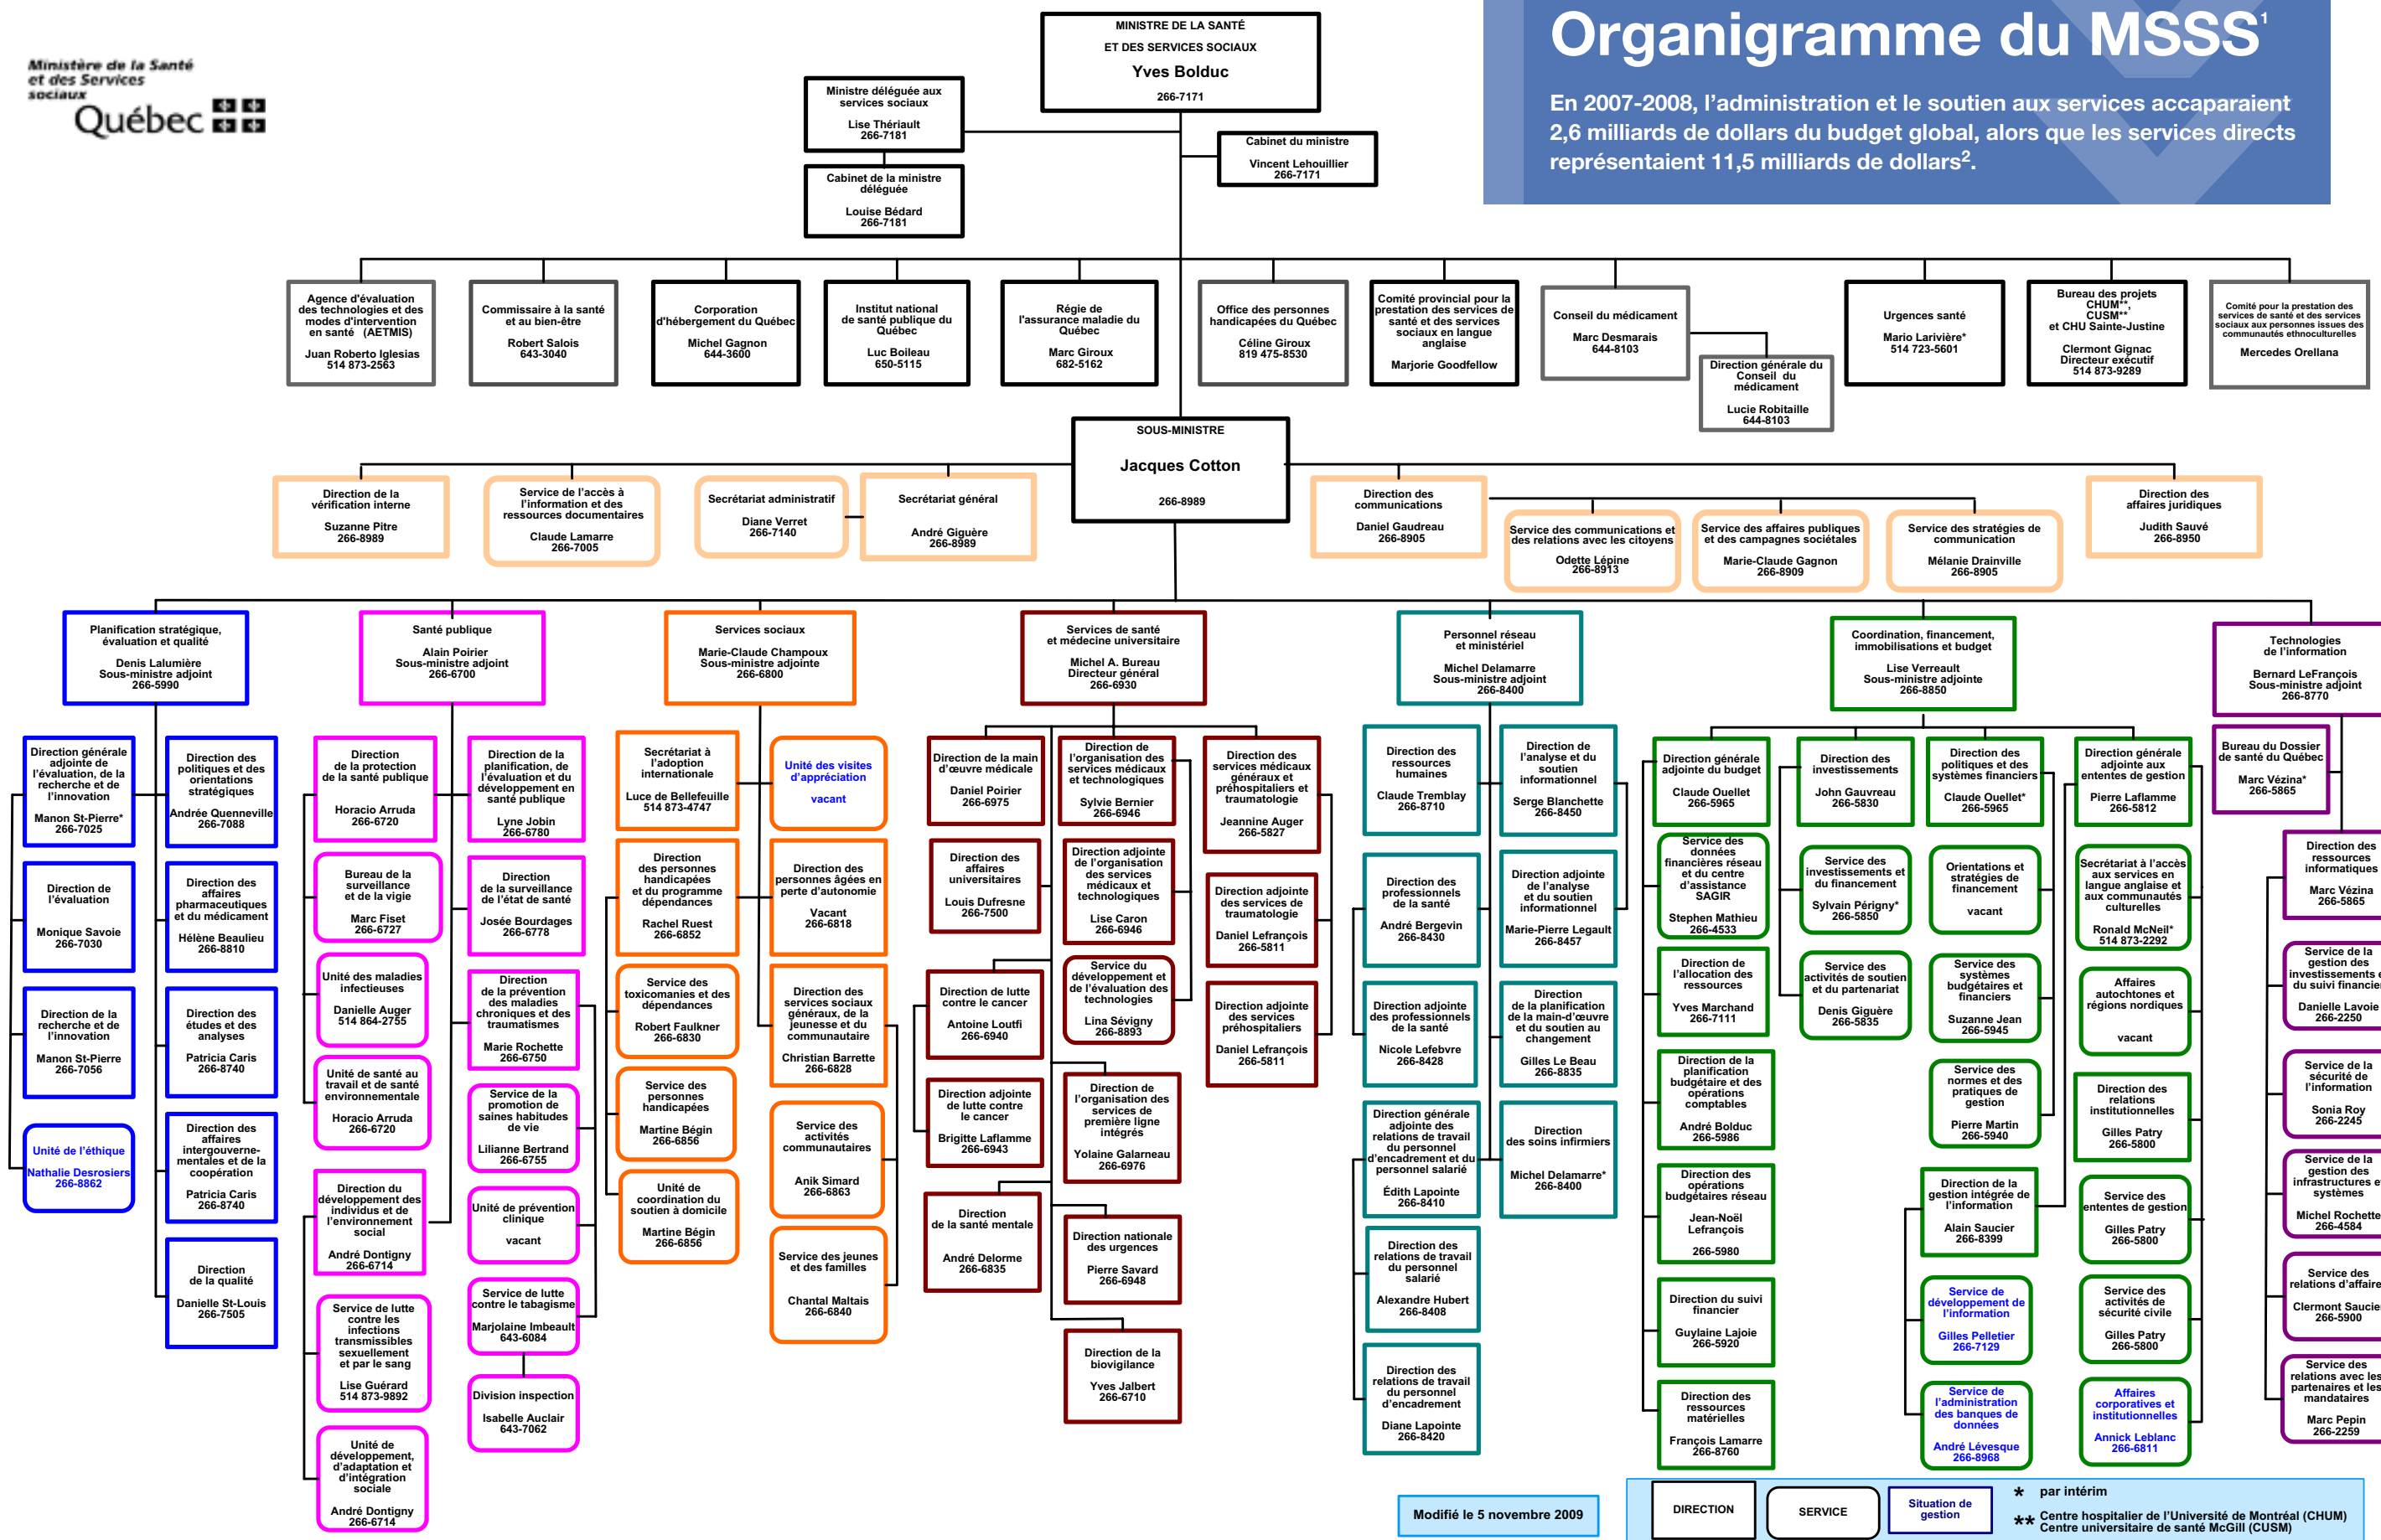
Ministère de la Santé et des Services sociaux
Québec

MINISTRE DE LA SANTÉ ET DES SERVICES SOCIAUX
Yves Bolduc
266-7171

Organigramme du MSSS$^1$

En 2007-2008, l'administration et le soutien aux services accaparaient 2,6 milliards de dollars du budget global, alors que les services directs représentaient 11,5 milliards de dollars$^2$.

Ministre déléguée aux services sociaux
Lise Thériault
266-7181

Cabinet de la ministre déléguée
Louise Bédard
266-7181

Cabinet du ministre
Vincent Lehouillier
266-7171

Agence d'évaluation des technologies et des modes d'intervention en santé (AETMIS)
Juan Roberto Iglesias
514 873-2563

Commissaire à la santé et au bien-être
Robert Salois
643-3040

Corporation d'hébergement du Québec
Michel Gagnon
644-3600

Institut national de santé publique du Québec
Luc Boileau
650-5115

Régie de l'assurance maladie du Québec
Michel Giroux
682-5162

Office des personnes handicapées du Québec
Céline Giroux
819 475-8530

Comité provincial pour la prestation des services de santé et des services sociaux en langue anglaise
Marjorie Goodfellow

Conseil du médicament
Marc Desmarais
644-8103

Direction générale du Conseil du médicament
Lucie Robitaille
644-8103

Urgences santé
Mario Larivière*
514 723-5601

Bureau des projets CHUM**, CUSM** et CHU Sainte-Justine
Clermont Gignac
Directeur exécutif
514 873-9289

Comité pour la prestation des services de santé et des services sociaux aux personnes issues des communautés ethnoculturelles
Mercedes Orellana

SOUS-MINISTRE
Jacques Cotton
266-8989

Direction de la vérification interne
Suzanne Pitre
266-8989

Service de l'accès à l'information et des ressources documentaires
Claude Lamarre
266-7005

Secrétariat administratif
Diane Verret
266-7140

Secrétariat général
André Giguère
266-8989

Direction des communications
Daniel Gaudreau
266-8905

Service des communications et des relations avec les citoyens
Odette Lépine
266-8913

Service des affaires publiques et des campagnes sociétales
Marie-Claude Gagnon
266-8909

Service des stratégies de communication
Mélanie Drainville
266-8905

Direction des affaires juridiques
Judith Sauvé
266-8950

Planification stratégique, évaluation et qualité
Denis Lalumière
Sous-ministre adjoint
266-5990

Direction générale adjointe de l'évaluation, de la recherche et de l'innovation
Manon St-Pierre*
266-7025

Direction de l'évaluation
Monique Savoie
266-7030

Direction de la recherche et de l'innovation
Manon St-Pierre
266-7056

Unité de l'éthique
Nathalie Desrosiers
266-8862

Direction des politiques et des orientations stratégiques
Andrée Quenneville
266-7088

Direction des affaires pharmaceutiques et du médicament
Hélène Beaulieu
266-8810

Direction des études et des analyses
Patricia Caris
266-8740

Direction des affaires intergouvernementales et de la coopération
Patricia Caris
266-8740

Direction de la qualité
Danielle St-Louis
266-7505

Santé publique
Alain Poirier
Sous-ministre adjoint
266-6700

Direction de la protection de la santé publique
Horacio Arruda
266-6720

Bureau de la surveillance et de la vigie
Marc Fiset
266-6727

Unité des maladies infectieuses
Danielle Auger
514 864-2755

Unité de santé au travail et de santé environnementale
Horacio Arruda
266-6720

Direction du développement des individus et de l'environnement social
André Dontigny
266-6714

Service de lutte contre les infections transmissibles sexuellement et par le sang
Lise Guérard
514 873-9892

Unité de développement, d'adaptation et d'intégration sociale
André Dontigny
266-6714

Direction de la planification, de l'évaluation et du développement en santé publique
Lyne Jobin
266-6780

Direction de la surveillance de l'état de santé
Josée Bourdages
266-6778

Direction de la prévention des maladies chroniques et des traumatismes
Marie Rochette
266-6750

Service de la promotion de saines habitudes de vie
Lilianne Bertrand
266-6755

Unité de prévention clinique
vacant

Service de lutte contre le tabagisme
Marjolaine Imbeault
643-6084

Division inspection
Isabelle Auclair
643-7062

Services sociaux
Marie-Claude Champoux
Sous-ministre adjointe
266-6800

Secrétariat à l'adoption internationale
Luce de Bellefeuille
514 873-4747

Direction des personnes handicapées et du programme dépendances
Rachel Ruest
266-6852

Service des toxicomanies et des dépendances
Robert Faulkner
266-6830

Service des personnes handicapées
Martine Bégin
266-6856

Unité de coordination du soutien à domicile
Martine Bégin
266-6856

Unité des visites d'appréciation
vacant

Direction des personnes âgées en perte d'autonomie
Vacant
266-6818

Direction des services sociaux généraux, de la jeunesse et du communautaire
Christian Barrette
266-6828

Service des activités communautaires
Anik Simard
266-6863

Service des jeunes et des familles
Chantal Maltais
266-6840

Services de santé et médecine universitaire
Michel A. Bureau
Directeur général
266-6930

Direction de la main d'œuvre médicale
Daniel Poirier
266-6975

Direction des affaires universitaires
Louis Dufresne
266-7500

Direction de lutte contre le cancer
Antoine Loutfi
266-6940

Direction adjointe de lutte contre le cancer
Brigitte Laflamme
266-6943

Direction de la santé mentale
André Delorme
266-6835

Direction de l'organisation des services médicaux et technologiques
Sylvie Bernier
266-6946

Direction adjointe de l'organisation des services médicaux et technologiques
Lise Caron
266-6946

Service du développement et de l'évaluation des technologies
Lina Sévigny
266-8893

Direction de l'organisation des services de première ligne intégrés
Yolaine Galarneau
266-6976

Direction nationale des urgences
Pierre Savard
266-6948

Direction de la biovigilance
Yves Jalbert
266-6710

Direction des services médicaux généraux et préhospitaliers et traumatologie
Jeannine Auger
266-5827

Direction adjointe des services de traumatologie
Daniel Lefrançois
266-5811

Direction adjointe des services préhospitaliers
Daniel Lefrançois
266-5811

Personnel réseau et ministériel
Michel Delamarre
Sous-ministre adjoint
266-8400

Direction des ressources humaines
Claude Tremblay
266-8710

Direction des professionnels de la santé
André Bergevin
266-8430

Direction adjointe des professionnels de la santé
Nicole Lefebvre
266-8428

Direction générale adjointe des relations de travail du personnel d'encadrement et du personnel salarié
Édith Lapointe
266-8410

Direction des relations de travail du personnel salarié
Alexandre Hubert
266-8408

Direction des relations de travail du personnel d'encadrement
Diane Lapointe
266-8420

Direction de l'analyse et du soutien informationnel
Serge Blanchette
266-8450

Direction adjointe de l'analyse et du soutien informationnel
Marie-Pierre Legault
266-8457

Direction de la planification de la main-d'œuvre et du soutien au changement
Gilles Le Beau
266-8835

Direction des soins infirmiers
Michel Delamarre*
266-8400

Coordination, financement, immobilisations et budget
Lise Verreault
Sous-ministre adjointe
266-8850

Direction générale adjointe du budget
Claude Ouellet
266-5965

Service des données financières réseau et du centre d'assistance SAGIR
Stephen Mathieu
266-4533

Direction de l'allocation des ressources
Yves Marchand
266-7111

Direction de la planification budgétaire et des opérations comptables
André Bolduc
266-5986

Direction des opérations budgétaires réseau
Jean-Noël Lefrançois
266-5980

Direction du suivi financier
Guylaine Lajoie
266-5920

Direction des ressources matérielles
François Lamarre
266-8760

Direction des investissements
John Gauvreau
266-5830

Service des investissements et du financement
Sylvain Périgny*
266-5850

Service des activités de soutien et du partenariat
Denis Giguère
266-5835

Direction des politiques et des systèmes financiers
Claude Ouellet*
266-5965

Orientations et stratégies de financement
vacant

Service des systèmes budgétaires et financiers
Suzanne Jean
266-5945

Service des normes et des pratiques de gestion
Pierre Martin
266-5940

Direction de la gestion intégrée de l'information
Alain Saucier
266-8399

Service de développement de l'information
Gilles Pelletier
266-7129

Service de l'administration des banques de données
André Lévesque
266-8968

Direction générale adjointe aux ententes de gestion
Pierre Laflamme
266-5812

Secrétariat à l'accès aux services en langue anglaise et aux communautés culturelles
Ronald McNeil*
514 873-2292

Affaires autochtones et régions nordiques
vacant

Direction des relations institutionnelles
Gilles Patry
266-5800

Service des ententes de gestion
Gilles Patry
266-5800

Service des activités de sécurité civile
Gilles Patry
266-5800

Affaires corporatives et institutionnelles
Annick Leblanc
266-6811

Technologies de l'information
Bernard LeFrançois
Sous-ministre adjoint
266-8770

Bureau du Dossier de santé du Québec
Marc Vézina*
266-5865

Direction des ressources informationnelles
Marc Vézina
266-5865

Service de la gestion des investissements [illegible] du suivi financi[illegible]
Danielle Lavoie
266-2250

Service de la sécurité de l'information
Sonia Roy
266-2245

Service de la gestion des infrastructures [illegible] systèmes
Michel Rochette
266-4584

Service des relations d'affair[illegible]
Clermont Saucie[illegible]
266-5900

Service des relations avec le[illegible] partenaires et le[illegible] mandataires
Marc Pepin
266-2259

Modifié le 5 novembre 2009

DIRECTION
SERVICE
Situation de gestion
* par intérim
** Centre hospitalier de l'Université de Montréal (CHUM)
Centre universitaire de santé McGill (CUSM)